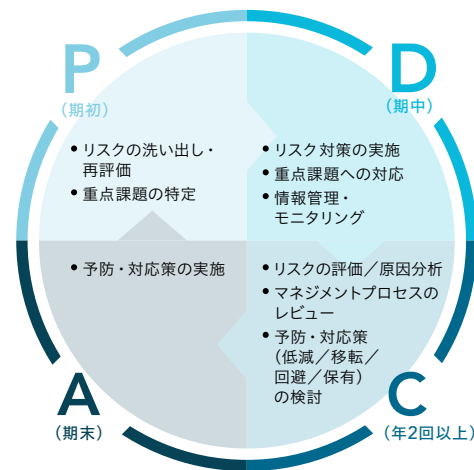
P
（期初）

• リスクの洗い出し・再評価
• 重点課題の特定

D
（期中）

• リスク対策の実施
• 重点課題への対応
• 情報管理・モニタリング

• 予防・対応策の実施

A
（期末）

• リスクの評価／原因分析
• マネジメントプロセスのレビュー
• 予防・対応策（低減／移転／回避／保有）の検討

C
（年2回以上）